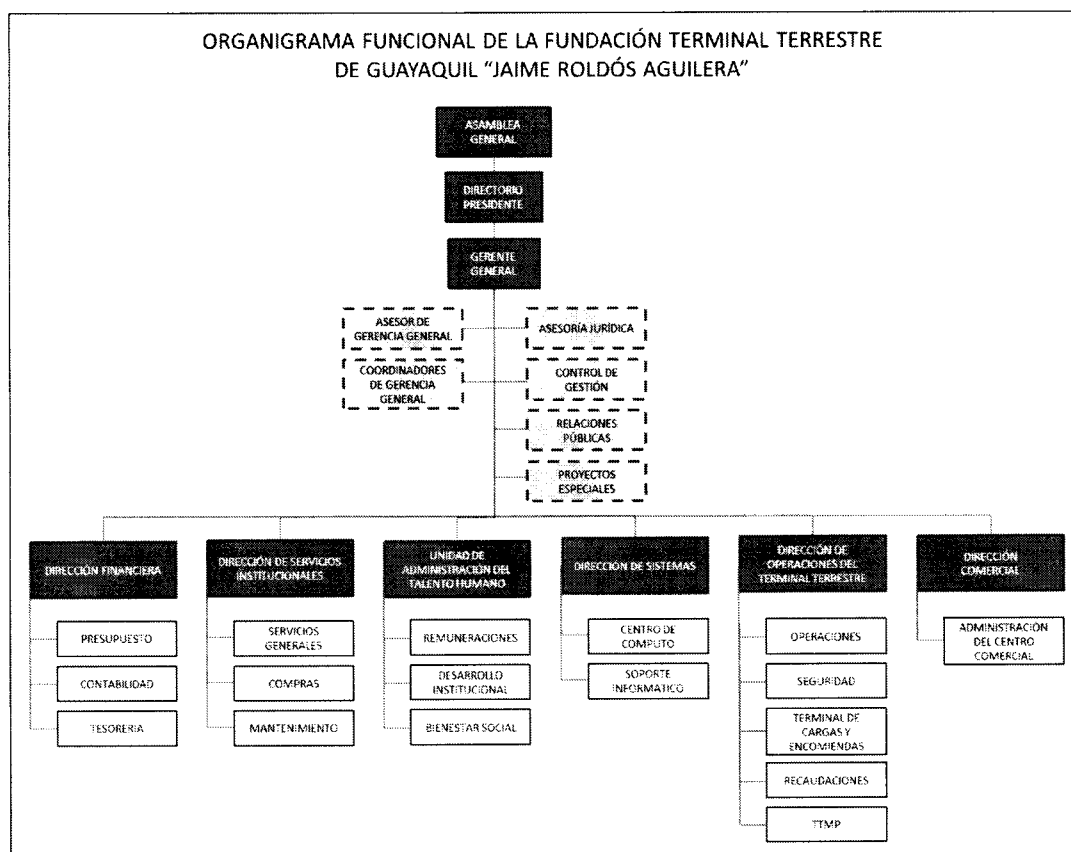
ORGANIGRAMA FUNCIONAL DE LA FUNDACIÓN TERMINAL TERRESTRE DE GUAYAQUIL "JAIME ROLDÓS AGUILERA"

ASAMBLEA GENERAL

DIRECTORIO PRESIDENTE

GERENTE GENERAL

ASESOR DE GERENCIA GENERAL

ASESORÍA JURÍDICA

COORDINADORES DE GERENCIA GENERAL

CONTROL DE GESTIÓN

RELACIONES PÚBLICAS

PROYECTOS ESPECIALES

DIRECCIÓN FINANCIERA

PRESUPUESTO

CONTABILIDAD

TESORERIA

DIRECCIÓN DE SERVICIOS INSTITUCIONALES

SERVICIOS GENERALES

COMPRAS

MANTENIMIENTO

UNIDAD DE ADMINISTRACIÓN DEL TALENTO HUMANO

REMUNERACIONES

DESARROLLO INSTITUCIONAL

BIENESTAR SOCIAL

DIRECCIÓN DE SISTEMAS

CENTRO DE COMPUTO

SOPORTE INFORMATICO

DIRECCIÓN DE OPERACIONES DEL TERMINAL TERRESTRE

OPERACIONES

SEGURIDAD

TERMINAL DE CARGAS Y ENCOMIENDAS

RECAUDACIONES

TTMP

DIRECCIÓN COMERCIAL

ADMINISTRACIÓN DEL CENTRO COMERCIAL